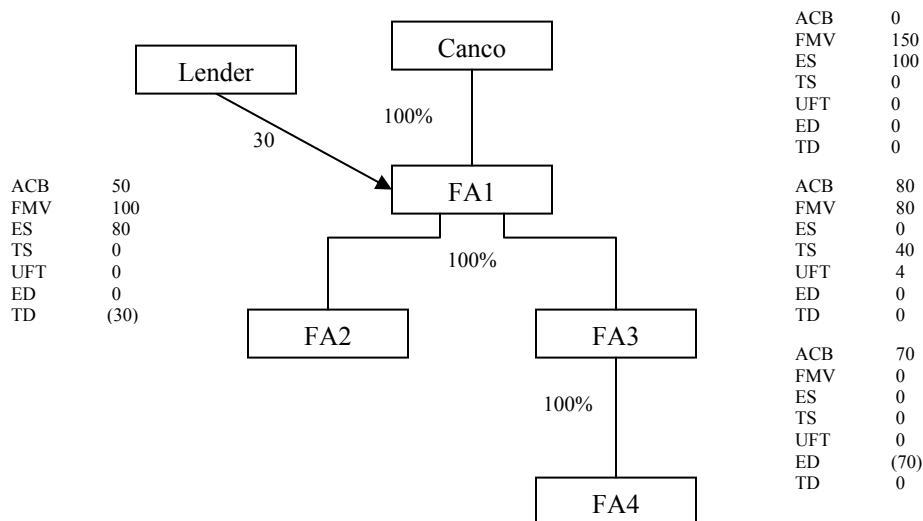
Canco

Lender

100%

30

FA1

100%

FA2

FA3

100%

FA4

| ACB | 50 |
|---|---|
| FMV | 100 |
| ES | 80 |
| TS | 0 |
| UFT | 0 |
| ED | 0 |
| TD | (30) |

| ACB | 0 |
|---|---|
| FMV | 150 |
| ES | 100 |
| TS | 0 |
| UFT | 0 |
| ED | 0 |
| TD | 0 |

| ACB | 80 |
|---|---|
| FMV | 80 |
| ES | 0 |
| TS | 40 |
| UFT | 4 |
| ED | 0 |
| TD | 0 |

| ACB | 70 |
|---|---|
| FMV | 0 |
| ES | 0 |
| TS | 0 |
| UFT | 0 |
| ED | (70) |
| TD | 0 |